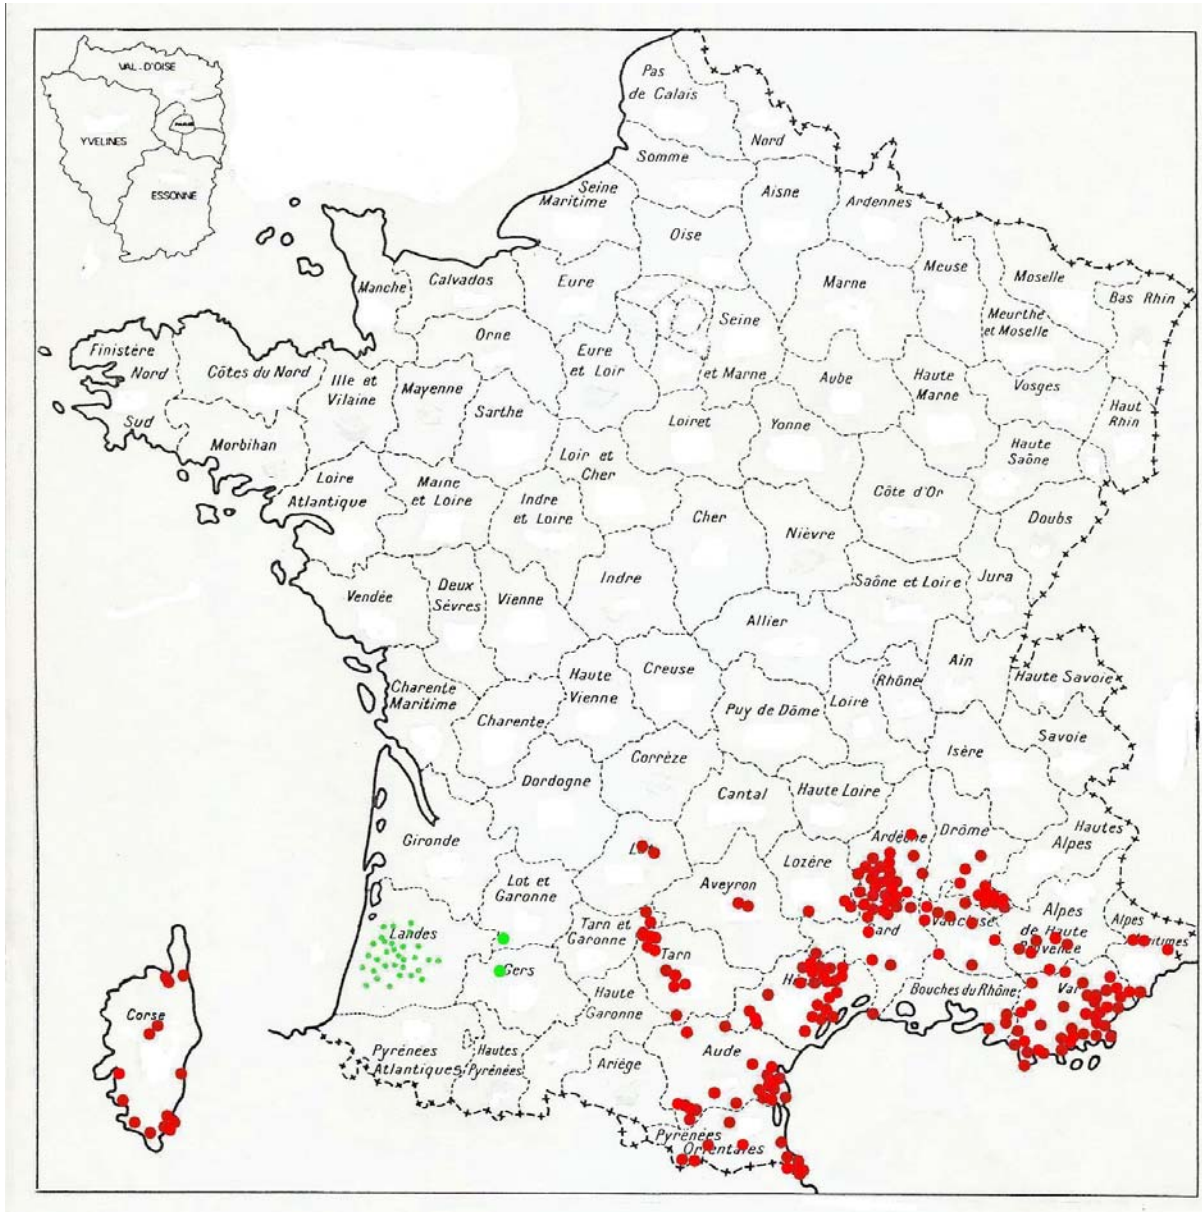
VAL-D'OISE
YVELINES
ESSONNE

Pas de Calais
Nord
Somme
Seine Maritime
Aisne
Ardennes
Oise
Manche
Calvados
Eure
Marne
Meuse
Moselle
Bas Rhin
Seine
Meurthe et Moselle
Finistère Nord
Sud
Côtes du Nord
Ille et Vilaine
Mayenne
Orne
Eure et Loir
et Marne
Aube
Haute Marne
Vosges
Haut Rhin
Morbihan
Sarthe
Loiret
Yonne
Haute Saône
Loire Atlantique
Maine et Loire
Loir et Cher
Indre et Loire
Cher
Côte d'Or
Doubs
Nièvre
Vendée
Deux Sèvres
Vienne
Indre
Saône et Loire
Jura
Allier
Ain
Haute Savoie
Charente Maritime
Charente
Haute Vienne
Creuse
Puy de Dôme
Loire
Rhône
Savoie
Isère
Corrèze
Dordogne
Cantal
Haute Loire
Ardèche
Drôme
Hautes Alpes
Gironde
Lot
Lot et Garonne
Aveyron
Lozère
Gard
Vaucluse
Alpes de Haute Provence
Alpes Maritimes
Landes
Gers
Tarn et Garonne
Tarn
Hérault
Bouches du Rhône
Var
Corse
Haute Garonne
Pyrénées Atlantiques
Hautes Pyrénées
Ariège
Aude
Pyrénées Orientales